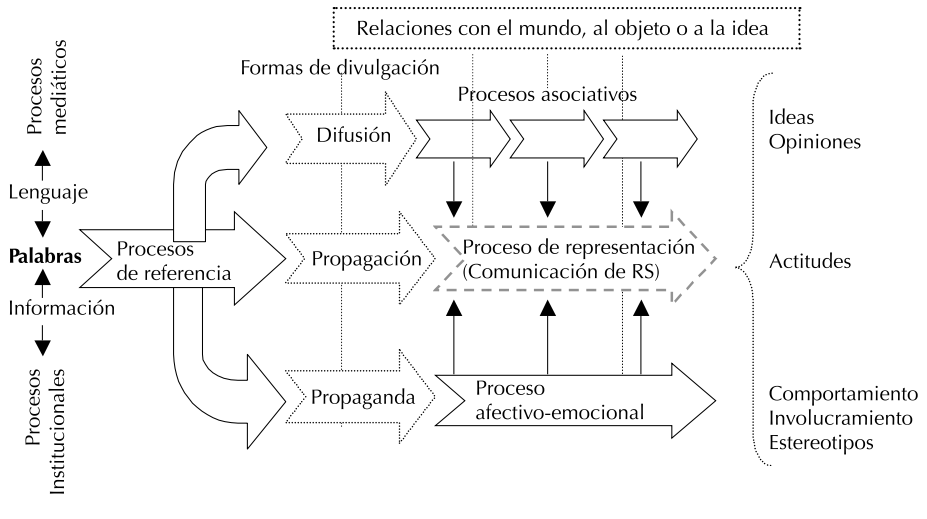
Relaciones con el mundo, al objeto o a la idea

Formas de divulgación

Procesos asociativos

Procesos mediáticos

Lenguaje

Palabras

Información

Procesos Institucionales

Procesos de referencia

Difusión

Propagación

Propaganda

Proceso de representación (Comunicación de RS)

Proceso afectivo-emocional

Ideas
Opiniones

Actitudes

Comportamiento
Involucramiento
Estereotipos